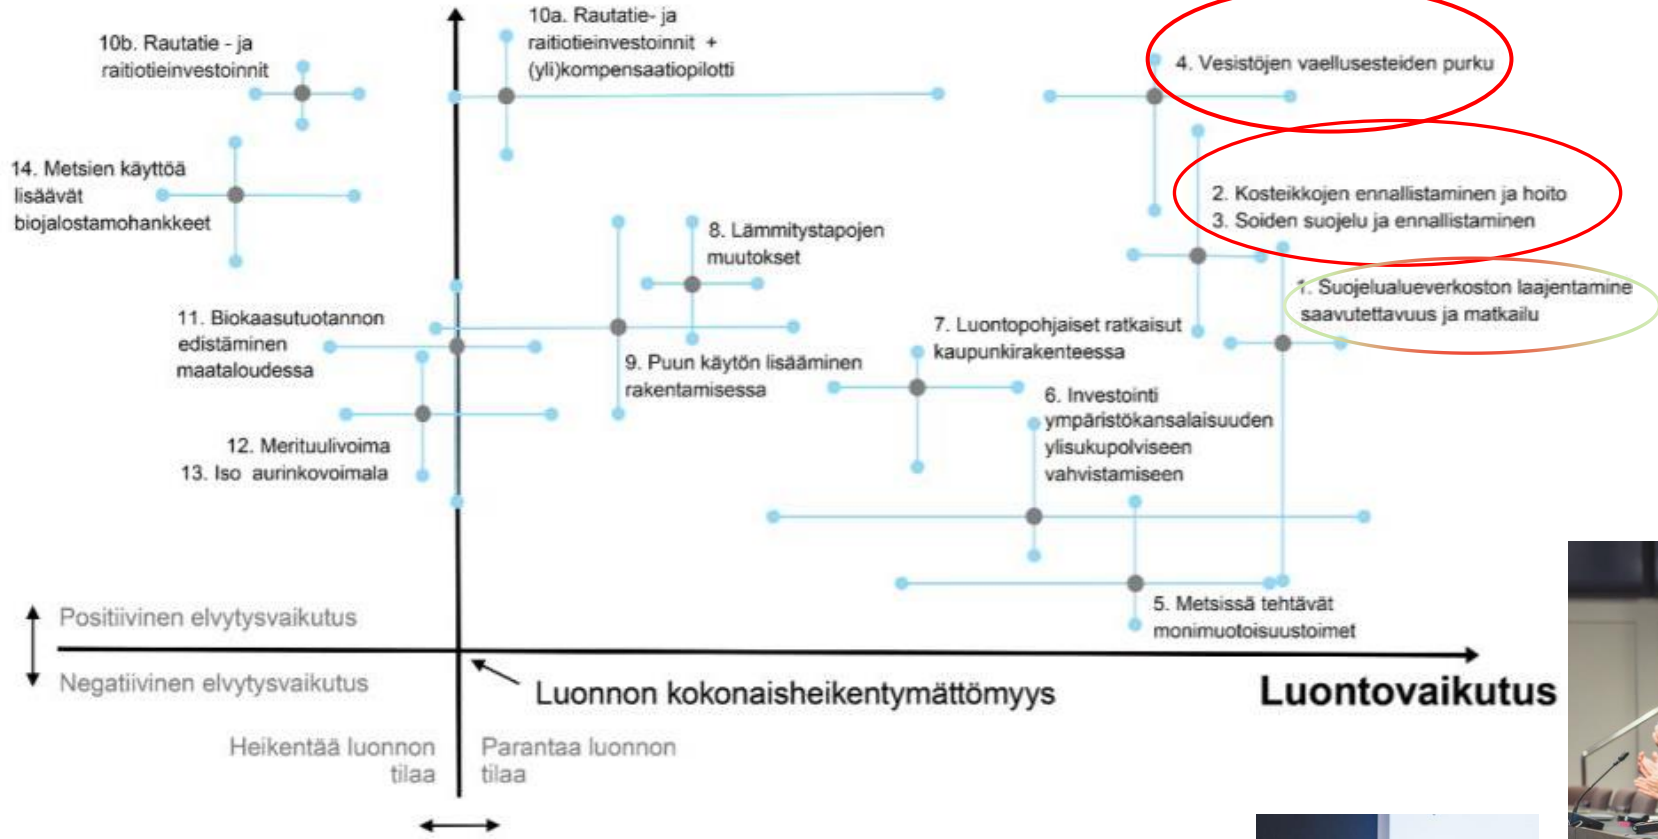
10b. Rautatie - ja raitiotieinvestoinnit

10a. Rautatie- ja raitiotieinvestoinnit + (yli)kompensaatiopilotti

4. Vesistöjen vaellusesteiden purku

14. Metsien käyttöä lisäävät biojalostamohankkeet

2. Kosteikkojen ennallistaminen ja hoito
3. Soiden suojelu ja ennallistaminen

8. Lämmitystapojen muutokset

1. Suojelualueverkoston laajentamine saavutettavuus ja matkailu

11. Biokaasutuotannon edistäminen maataloudessa

7. Luontopohjaiset ratkaisut kaupunkirakenteessa

9. Puun käytön lisääminen rakentamisessa

6. Investointi ympäristökansalaisuuden ylisukupolviseen vahvistamiseen

12. Merituulivoima
13. Iso aurinkovoimala

5. Metsissä tehtävät monimuotoisuustoimet

Positiivinen elvytysvaikutus
Negatiivinen elvytysvaikutus

Luonnon kokonaisheikentymättömyys

Luontovaikutus

Heikentää luonnon tilaa

Parantaa luonnon tilaa